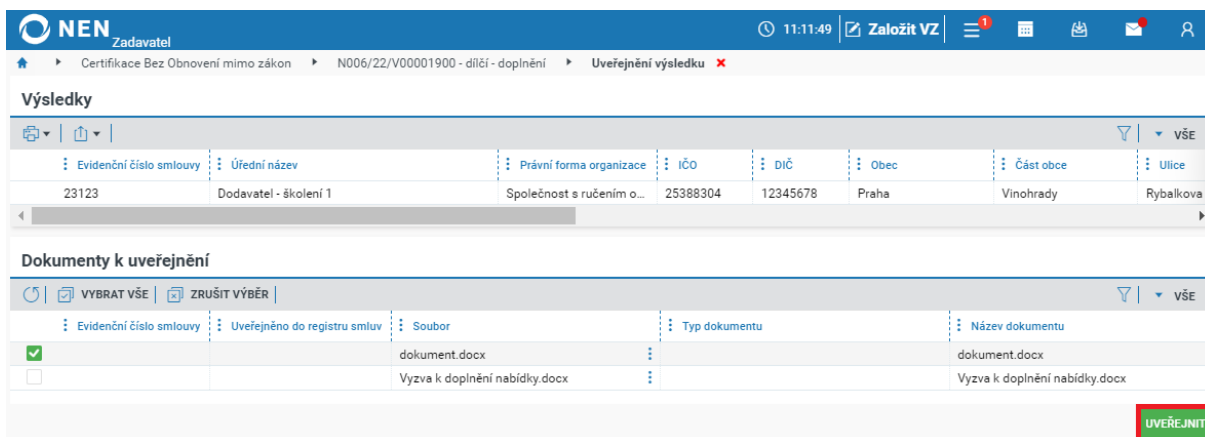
NEN Zadavatel

11:11:49 Založit VZ 1

Certifikace Bez Obnovení mimo zákon ▸ N006/22/V00001900 - dílčí - doplnění ▸ Uveřejnění výsledku ✖

Výsledky

VŠE

| Evidenční číslo smlouvy | Úřední název | Právní forma organizace | IČO | DIČ | Obec | Část obce | Ulice |
|---|---|---|---|---|---|---|---|
| 23123 | Dodavatel - školení 1 | Společnost s ručením o... | 25388304 | 12345678 | Praha | Vinohrady | Rybalkova |

Dokumenty k uveřejnění

VYBRAT VŠE | ZRUŠIT VÝBĚR

VŠE

| Evidenční číslo smlouvy | Uveřejněno do registru smluv | Soubor | Typ dokumentu | Název dokumentu |
|---|---|---|---|---|
| | | dokument.docx | | dokument.docx |
| | | Vyzva k doplnění nabídky.docx | | Vyzva k doplnění nabídky.docx |

UVEŘEJNIT